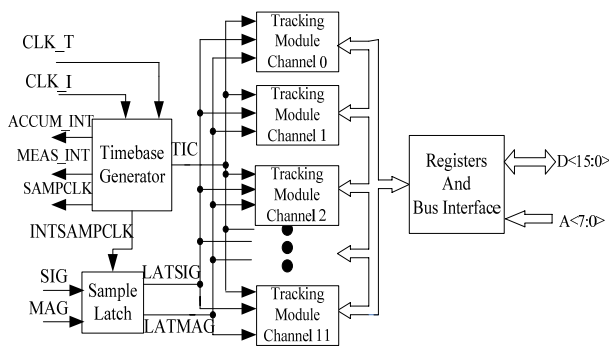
CLK_T

CLK_I

ACCUM_INT

MEAS_INT

SAMPCLK

Timebase Generator

TIC

INTSAMPCLK

SIG

MAG

Sample Latch

LATSIG

LATMAG

Tracking Module Channel 0

Tracking Module Channel 1

Tracking Module Channel 2

Tracking Module Channel 11

Registers And Bus Interface

D<15:0>

A<7:0>